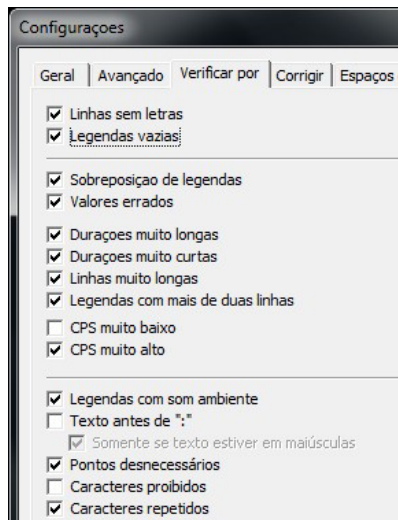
Configuraçoes

Geral | Avançado | Verificar por | Corrigir | Espaços

☑ Linhas sem letras
☑ Legendas vazias

☑ Sobreposiçao de legendas
☑ Valores errados

☑ Duraçoes muito longas
☑ Duraçoes muito curtas
☑ Linhas muito longas
☑ Legendas com mais de duas linhas

☐ CPS muito baixo
☑ CPS muito alto

☑ Legendas com som ambiente
☐ Texto antes de ":"
☑ Somente se texto estiver em maiúsculas
☑ Pontos desnecessários
☐ Caracteres proibidos
☑ Caracteres repetidos